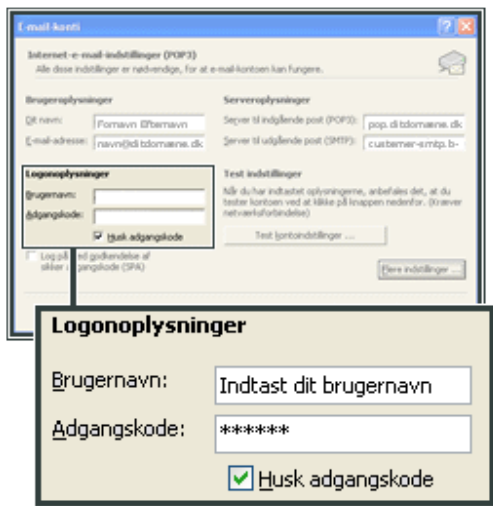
E-mail-konti

Internet-e-mail-indstillinger (POP3)
Alle disse indstillinger er nødvendige, for at e-mail-kontoen kan fungere.

Brugeroplysninger
Dit navn: Fornavn Efternavn
E-mail-adresse: navn@ditdomæne.dk

Serveroplysninger
Server til indgående post (POP3): pop.ditdomæne.dk
Server til udgående post (SMTP): customer-smtp.b-

Logonoplysninger
Brugernavn:
Adgangskode:
Husk adgangskode

Log på med godkendelse af sikker adgangskode (SPA)

Test indstillinger
Når du har indtastet oplysningerne, anbefales det, at du tester kontoen ved at klikke på knappen nedenfor. (Kræver netværksforbindelse)

Test kontoindstillinger ...

Flere indstillinger ...

Logonoplysninger
Brugernavn: Indtast dit brugernavn
Adgangskode: ******
Husk adgangskode